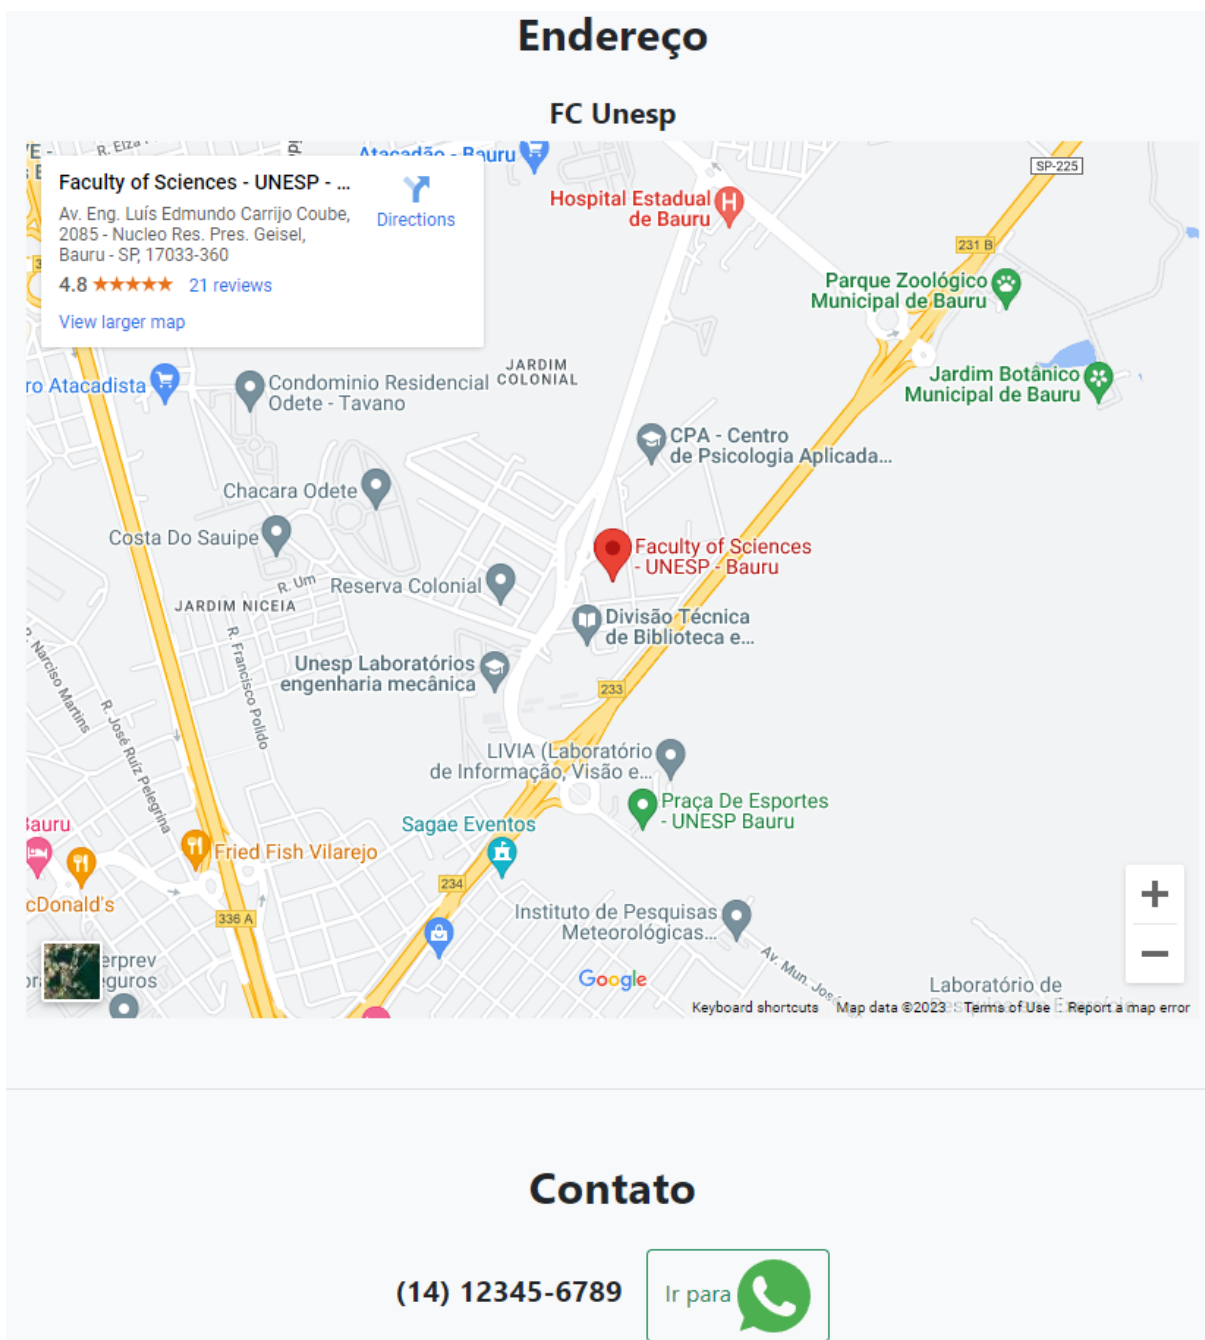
Endereço

FC Unesp

Faculty of Sciences - UNESP - ...
Av. Eng. Luís Edmundo Carrijo Coube, 2085 - Nucleo Res. Pres. Geisel, Bauru - SP, 17033-360
4.8 ★★★★★ 21 reviews
View larger map
Directions

Atacadão - Bauru
Hospital Estadual de Bauru
SP-225
231 B
Parque Zoológico Municipal de Bauru
Jardim Botânico Municipal de Bauru
JARDIM COLONIAL
ro Atacadista
Condominio Residencial Odete - Tavano
CPA - Centro de Psicologia Aplicada...
Chacara Odete
Costa Do Sauipe
Faculty of Sciences - UNESP - Bauru
R. Um
Reserva Colonial
JARDIM NICEIA
Divisão Técnica de Biblioteca e...
Unesp Laboratórios engenharia mecânica
233
R. Francisco Pollido
R. José Ruiz Pelegrina
Narciso Martins
LIVIA (Laboratório de Informação, Visão e...
Praça De Esportes - UNESP Bauru
Bauru
Sagae Eventos
Fried Fish Vilarejo
234
cDonald's
336 A
Instituto de Pesquisas Meteorológicas...
erprev eguros
Av. Mun. Jos
Laboratório de
Google
Keyboard shortcuts   Map data ©2023   Terms of Use   Report a map error

Contato

(14) 12345-6789
Ir para